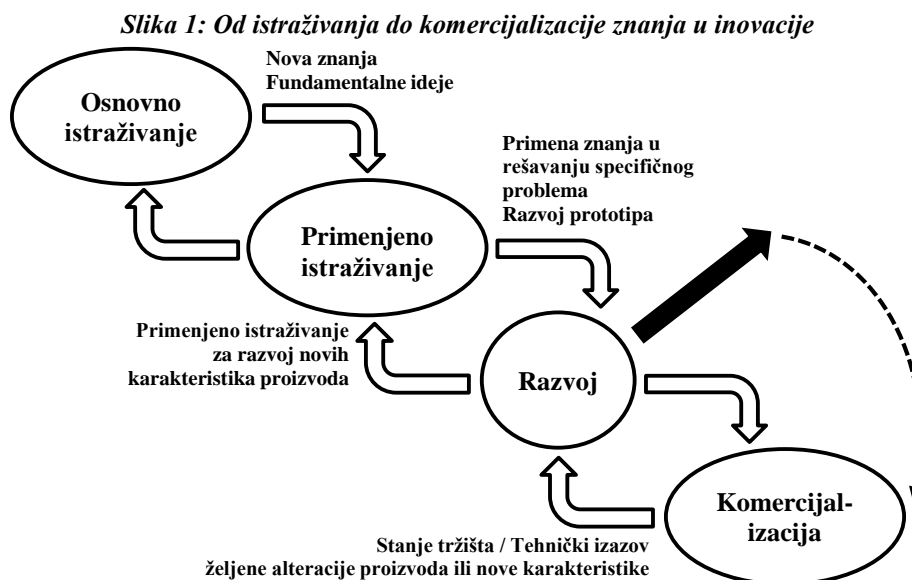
Slika 1: Od istraživanja do komercijalizacije znanja u inovacije

Nova znanja
Fundamentalne ideje

Osnovno istraživanje

Primena znanja u rešavanju specifičnog problema
Razvoj prototipa

Primenjeno istraživanje

Primenjeno istraživanje za razvoj novih karakteristika proizvoda

Razvoj

Komercijal-izacija

Stanje tržišta / Tehnički izazov
željene alteracije proizvoda ili nove karakteristike